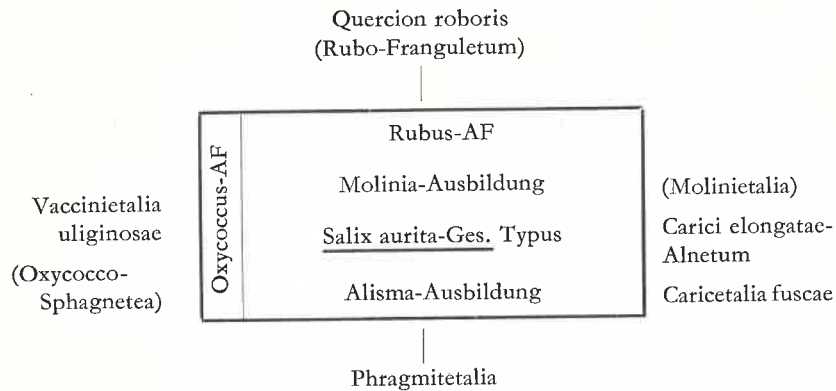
Quercion roboris
(Rubo-Franguletum)

Oxycoccus-AF

Rubus-AF

Molinia-Ausbildung

Salix aurita-Ges. Typus

Alisma-Ausbildung

Vaccinietalia uliginosae

(Oxycocco-Sphagnetea)

(Molinietalia)

Carici elongatae-Alnetum

Caricetalia fuscae

Phragmitetalia